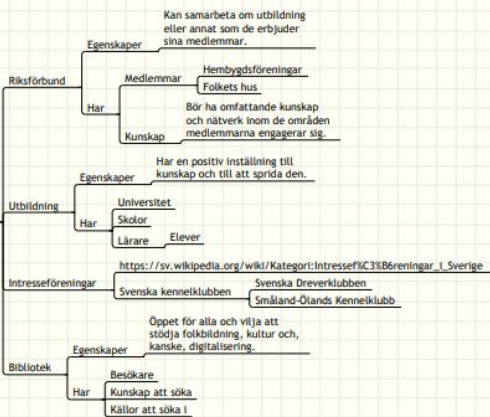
Riksförbund

Egenskaper

Kan samarbeta om utbildning eller annat som de erbjuder sina medlemmar.

Har

Medlemmar

Hembygdsföreningar

Folkets hus

Kunskap

Bör ha omfattande kunskap och nätverk inom de områden medlemmarna engagerar sig.

Utbildning

Egenskaper

Har en positiv inställning till kunskap och till att sprida den.

Har

Universitet

Skolor

Lärare

Elever

Intresseföreningar

https://sv.wikipedia.org/wiki/Kategori:Intressef%C3%B6reningar_i_Sverige

Svenska kennelklubben

Svenska Dreverklubben

Småland-Ölands Kennelklubb

Bibliotek

Egenskaper

Öppet för alla och vilja att stödja folkbildning, kultur och, kanske, digitalisering.

Har

Besökare

Kunskap att söka

Källor att söka i